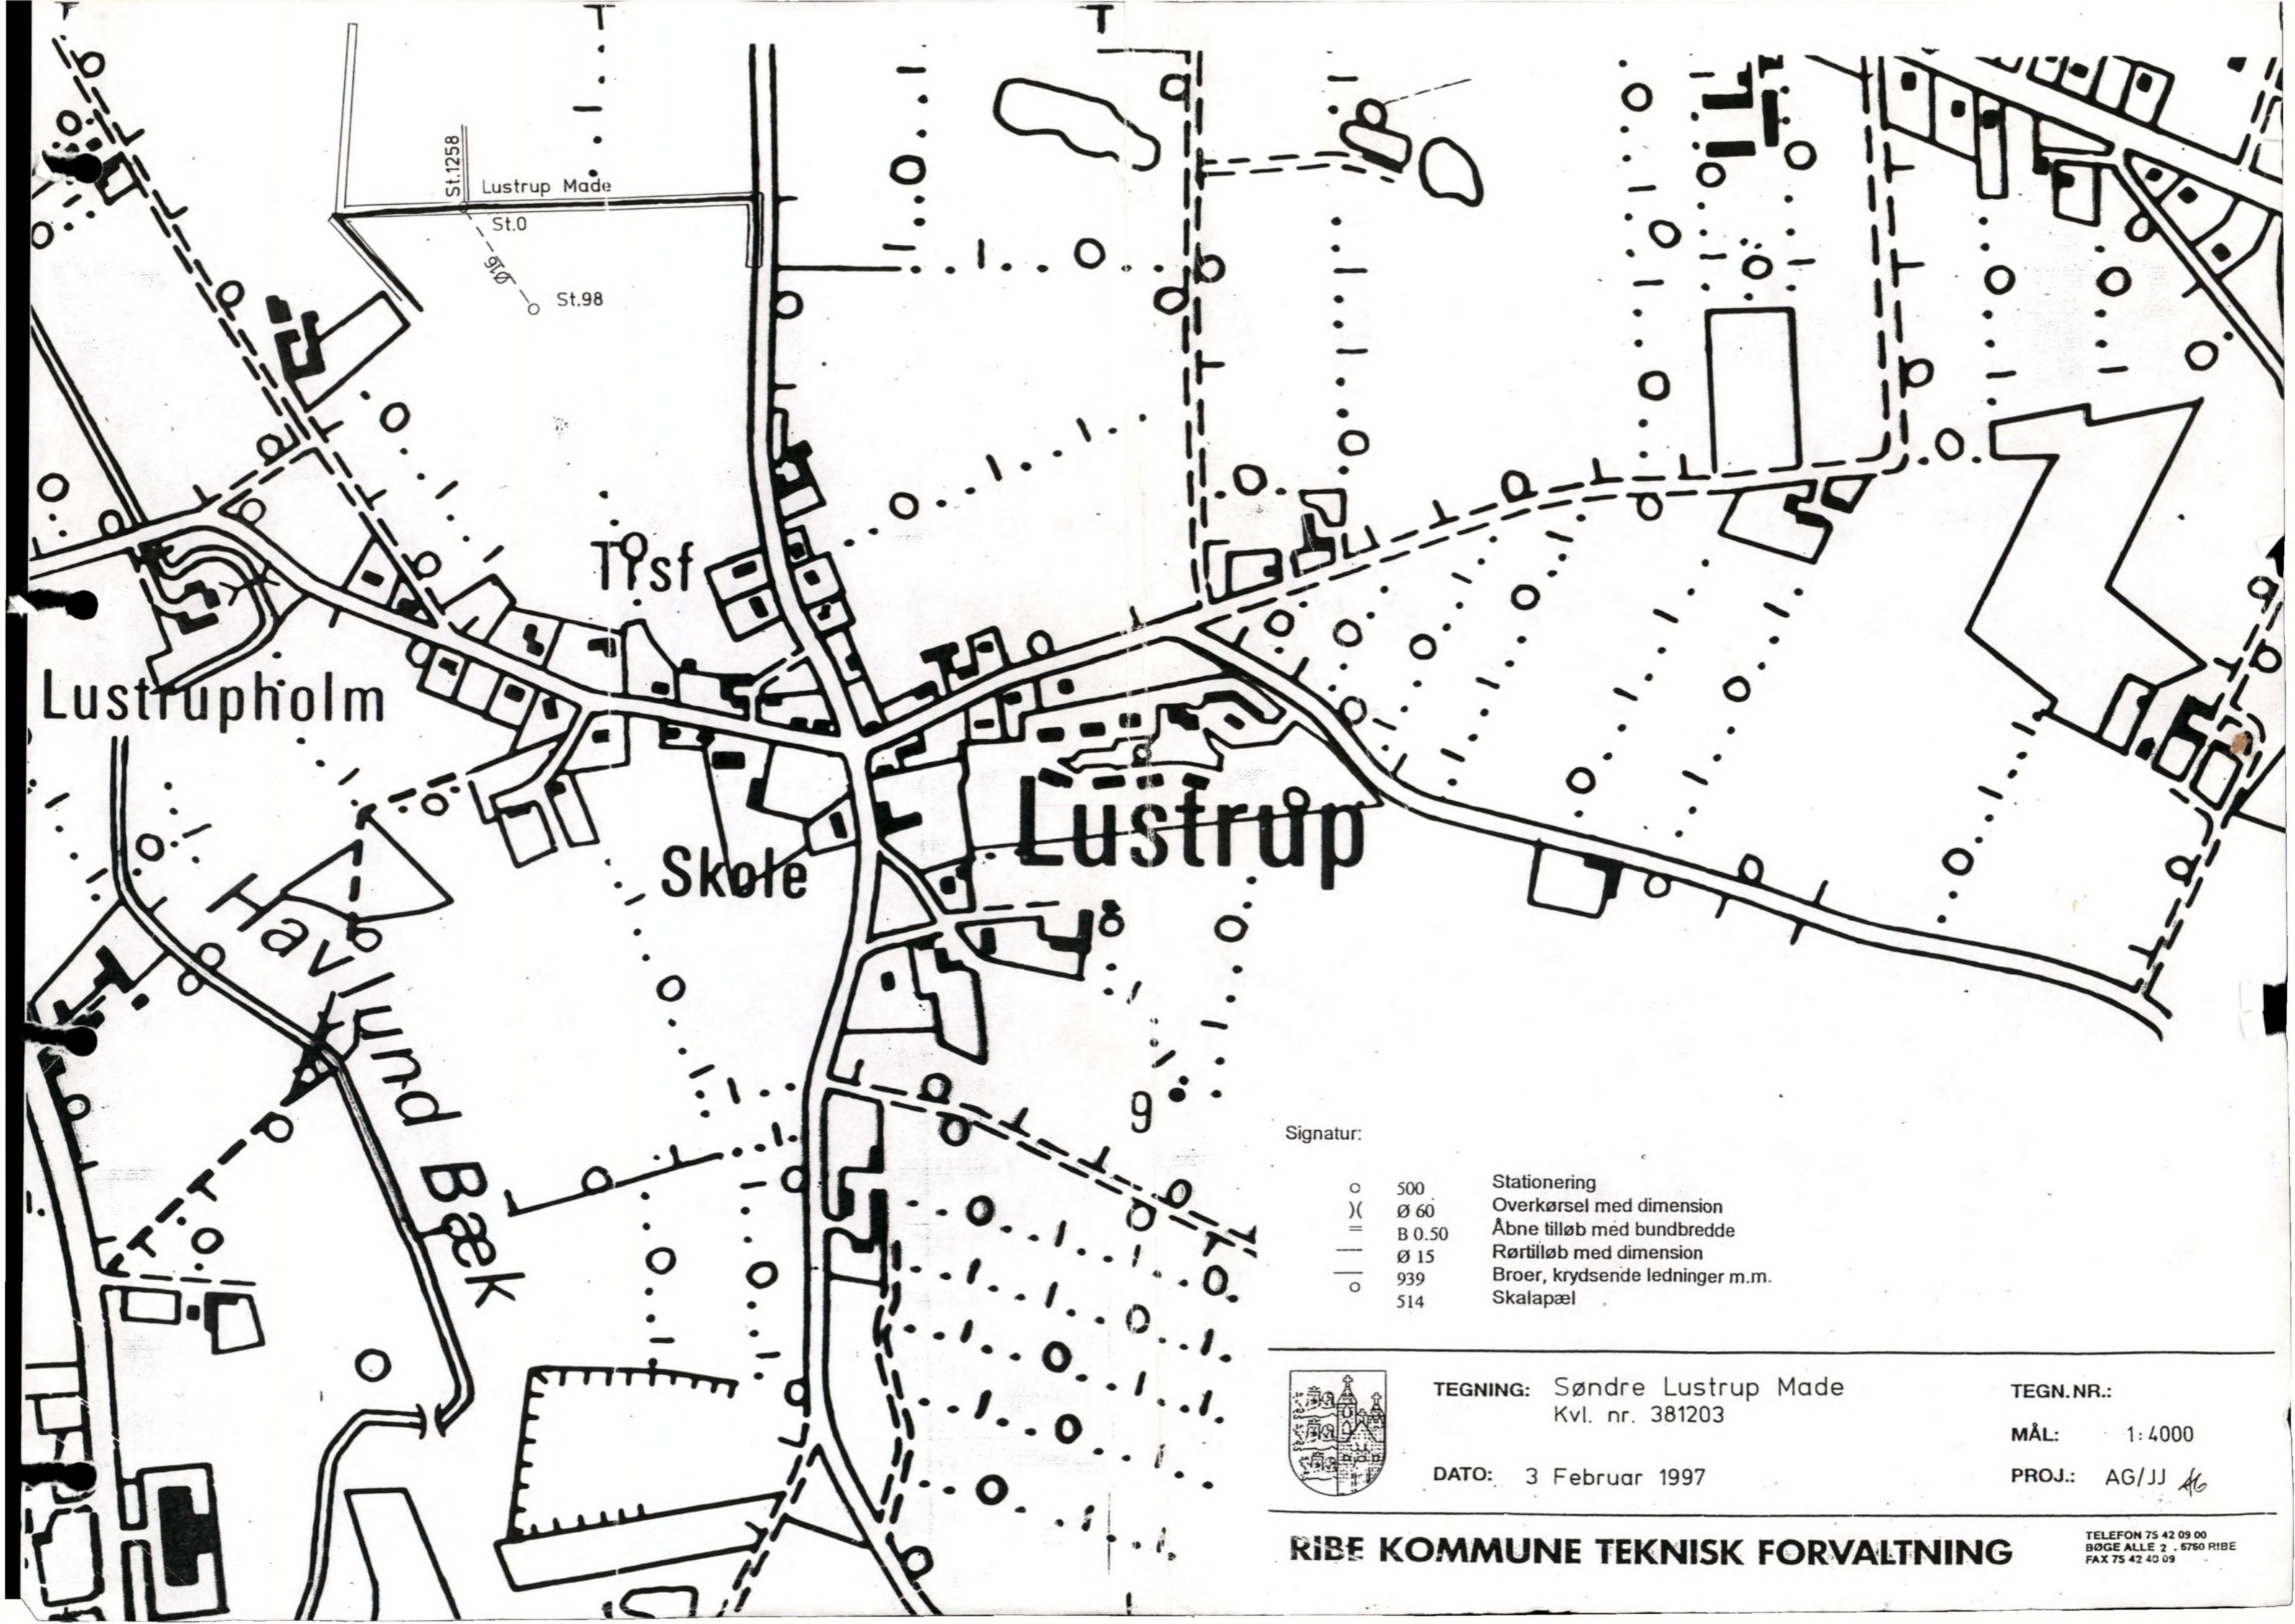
St.1258
Lustrup Made
St.0
Ø15
St.98

Tisf

Lustrupholm

Skole

Lustrup

Havlund Bæk

9

Signatur:

| | | |
|---|---|---|
| o | 500 | Stationering |
| )( | Ø 60 | Overkørsel med dimension |
| = | B 0.50 | Åbne tilløb med bundbredde |
| — | Ø 15 | Rørtilløb med dimension |
| — | 939 | Broer, krydsende ledninger m.m. |
| o | 514 | Skalapæl |

TEGNING: Søndre Lustrup Made
Kvl. nr. 381203

TEGN.NR.:

MÅL: 1:4000

DATO: 3 Februar 1997

PROJ.: AG/JJ AG

RIBE KOMMUNE TEKNISK FORVALTNING

TELEFON 75 42 09 00
BØGE ALLE 2 . 6760 RIBE
FAX 75 42 40 09